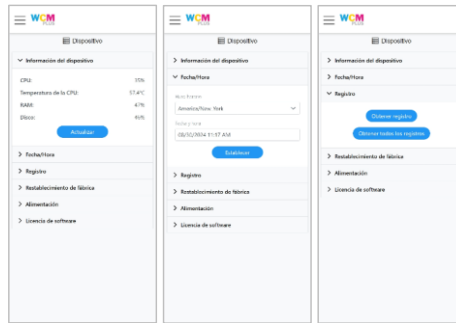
WCM

Dispositivo

Información del dispositivo

CPU: 15%

Temperatura de la CPU: 57.4°C

RAM: 47%

Disco: 4%

Actualizar

Fecha/Hora

Registro

Restablecimiento de fábrica

Alimentación

Licencia de software

WCM

Dispositivo

Información del dispositivo

Fecha/Hora

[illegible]

America/New_York

Fecha y hora

08/10/2024 11:17 AM

Establecer

Registro

Restablecimiento de fábrica

Alimentación

Licencia de software

WCM

Dispositivo

Información del dispositivo

Fecha/Hora

Registro

Obtener registro

Obtener todos los registros

Restablecimiento de fábrica

Alimentación

Licencia de software